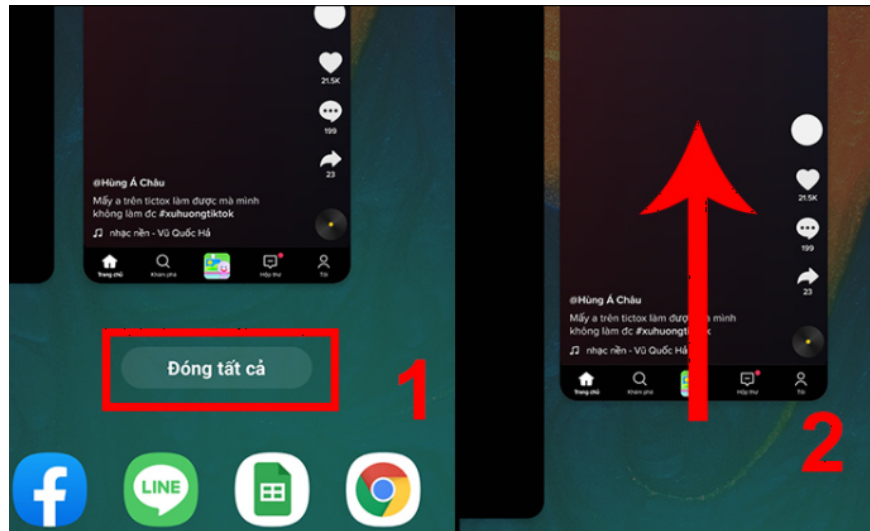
21.5K

199

23

@Hùng Á Châu

Mấy a trên tictox làm được mà mình không làm đc #xuhuongtiktok

♫ nhạc nền - Vũ Quốc Hả

Trang chủ Khám phá Hộp thư Tôi

Đóng tất cả

1

LINE

21.5K

199

23

@Hùng Á Châu

Mấy a trên tictox làm được mà mình không làm đc #xuhuongtiktok

♫ nhạc nền - Vũ Quốc Hả

Trang chủ Khám phá Hộp thư Tôi

2